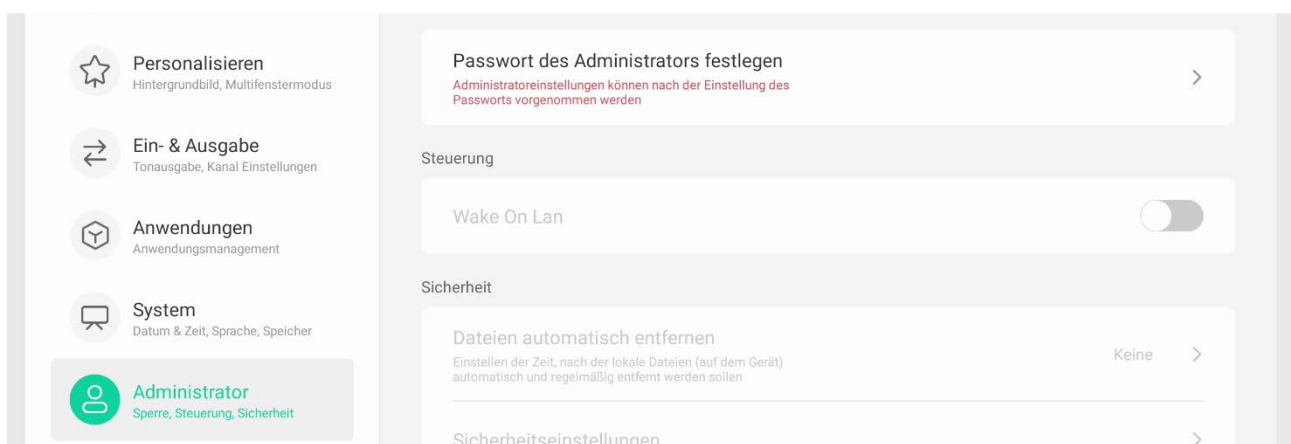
Personalisieren
Hintergrundbild, Multifenstermodus

Ein- & Ausgabe
Tonausgabe, Kanal Einstellungen

Anwendungen
Anwendungsmanagement

System
Datum & Zeit, Sprache, Speicher

Administrator
Sperre, Steuerung, Sicherheit

Passwort des Administrators festlegen
Administratoreinstellungen können nach der Einstellung des Passworts vorgenommen werden

Steuerung

Wake On Lan

Sicherheit

Dateien automatisch entfernen
Einstellen der Zeit, nach der lokale Dateien (auf dem Gerät) automatisch und regelmäßig entfernt werden sollen

Keine

Sicherheitseinstellungen